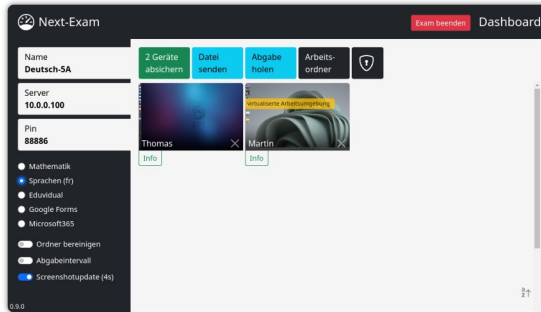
Next-Exam

Exam beenden Dashboard

Name
Deutsch-5A

Server
10.0.0.100

Pin
88886

Mathematik
Sprachen (fr)
Eduvidual
Google Forms
Microsoft365

Ordner bereinigen
Abgabeintervall
Screenshotupdate (4s)

0.9.0

2 Geräte absichern

Datei senden

Abgabe holen

Arbeitsordner

Thomas
Info

virtualisierte Arbeitsumgebung
Martin
Info